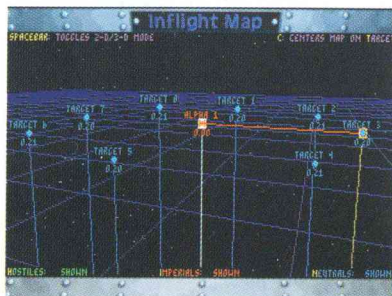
Inflight Map

SPACEBAR: TOGGLES 2-D/3-D MODE

C CENTERS MAP ON TARGET

TARGET 6
0.21

TARGET 7
0.20

TARGET 8
0.21

ALPHA 1
0.00

TARGET 1

TARGET 2
0.20

TARGET 3
0.20

TARGET 5
0.20

TARGET 4
0.21

HOSTILES: SHOWN

IMPERIALS: SHOWN

NEUTRALS: SHOWN